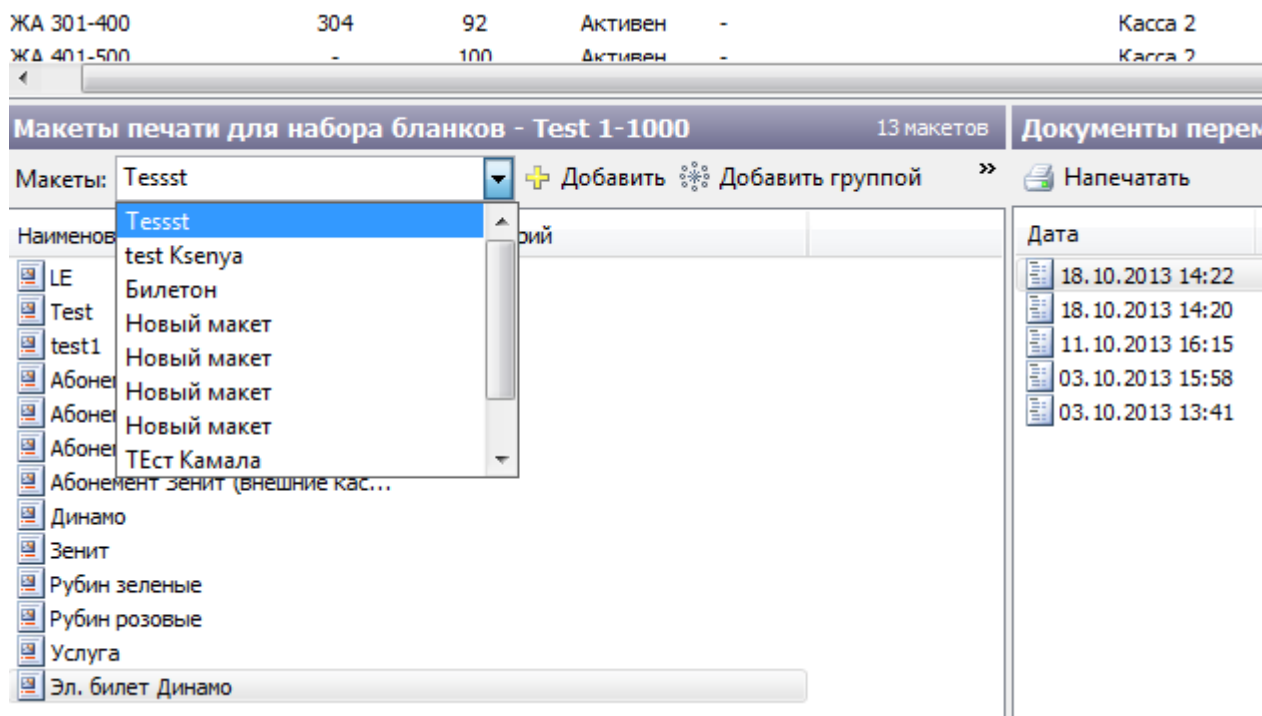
ЖА 301-400 304 92 Активен - Касса 2
ЖА 401-500 - 100 Активен - Касса 2

Макеты печати для набора бланков - Test 1-1000
13 макетов

Документы перем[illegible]

Макеты: Tessst
Добавить
Добавить группой
»
Напечатать

Tessst
test Ksenya
Билетон
Новый макет
Новый макет
Новый макет
Новый макет
ТЕст Камала

Наименов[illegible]
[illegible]рий

LE
Test
test1
Абонем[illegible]
Абонем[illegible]
Абонем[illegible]
Абонемент Зенит (внешние кас...
Динамо
Зенит
Рубин зеленые
Рубин розовые
Услуга
Эл. билет Динамо

Дата
18.10.2013 14:22
18.10.2013 14:20
11.10.2013 16:15
03.10.2013 15:58
03.10.2013 13:41